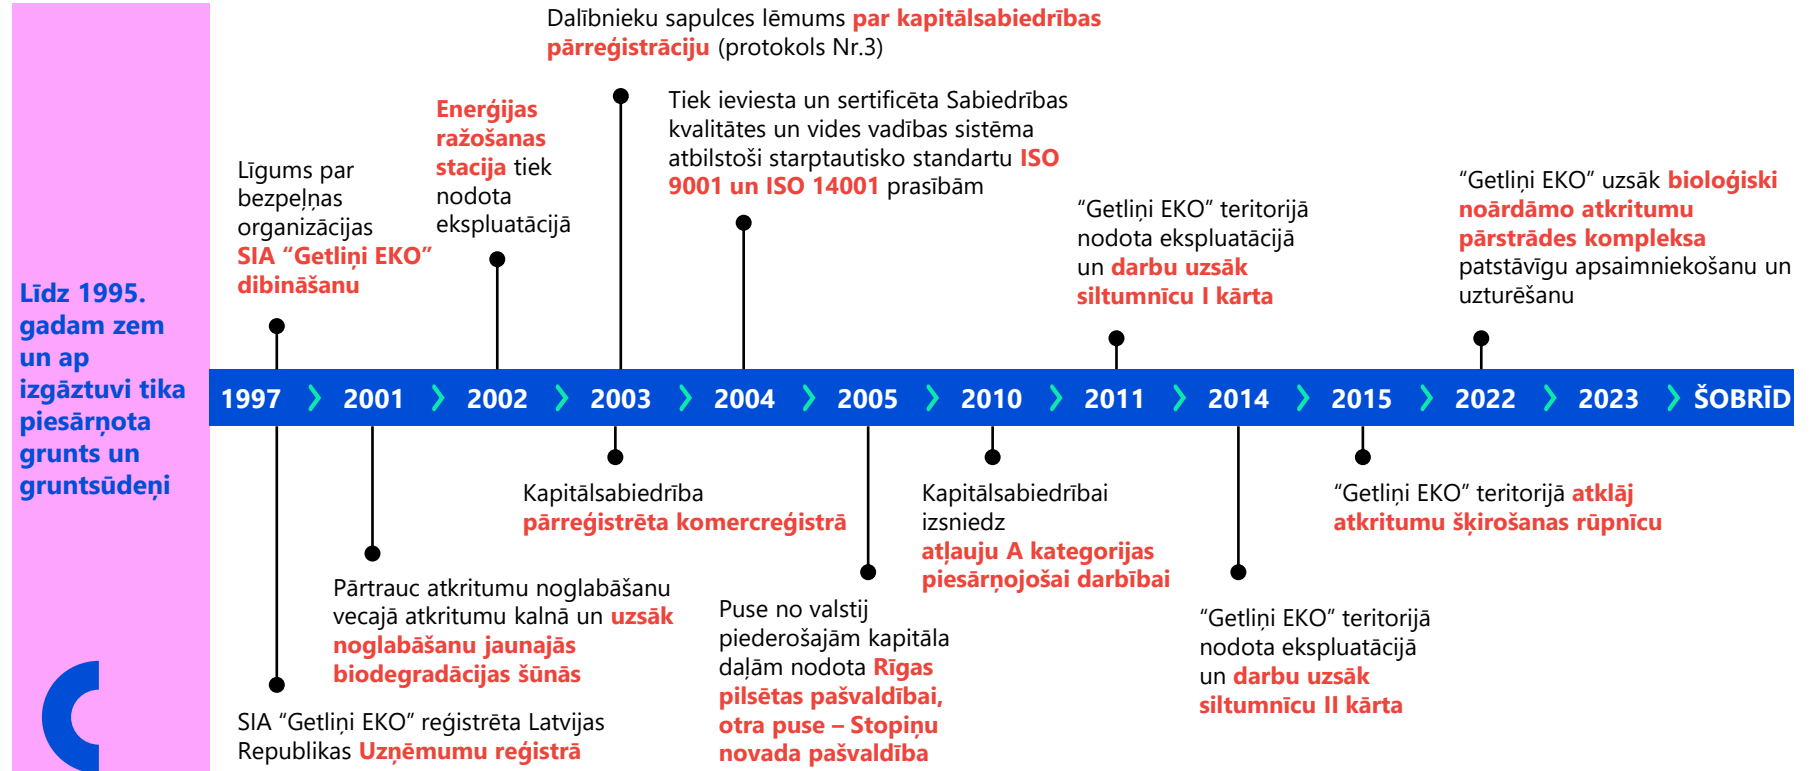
Līdz 1995. gadam zem un ap izgāztuvi tika piesārņota grunts un gruntsūdeņi

Dalībnieku sapulces lēmums par kapitālsabiedrības pārreģistrāciju (protokols Nr.3)

Enerģijas ražošanas stacija tiek nodota ekspluatācijā

Tiek ieviesta un sertificēta Sabiedrības kvalitātes un vides vadības sistēma atbilstoši starptautisko standartu ISO 9001 un ISO 14001 prasībām

Līgums par bezpeļņas organizācijas SIA "Getliņi EKO" dibināšanu

"Getliņi EKO" teritorijā nodota ekspluatācijā un darbu uzsāk siltumnīcu I kārta

"Getliņi EKO" uzsāk bioloģiski noārdāmo atkritumu pārstrādes kompleksa patstāvīgu apsaimniekošanu un uzturēšanu

1997 2001 2002 2003 2004 2005 2010 2011 2014 2015 2022 2023 ŠOBRĪD

Kapitālsabiedrība pārreģistrēta komercreģistrā

Kapitālsabiedrībai izsniedz atļauju A kategorijas piesārņojošai darbībai

"Getliņi EKO" teritorijā atklāj atkritumu šķirošanas rūpnīcu

Pārtrauc atkritumu noglabāšanu vecajā atkritumu kalnā un uzsāk noglabāšanu jaunajās biodegradācijas šūnās

Puse no valstij piederošajām kapitāla daļām nodota Rīgas pilsētas pašvaldībai, otra puse – Stopiņu novada pašvaldība

"Getliņi EKO" teritorijā nodota ekspluatācijā un darbu uzsāk siltumnīcu II kārta

SIA "Getliņi EKO" reģistrēta Latvijas Republikas Uzņēmumu reģistrā